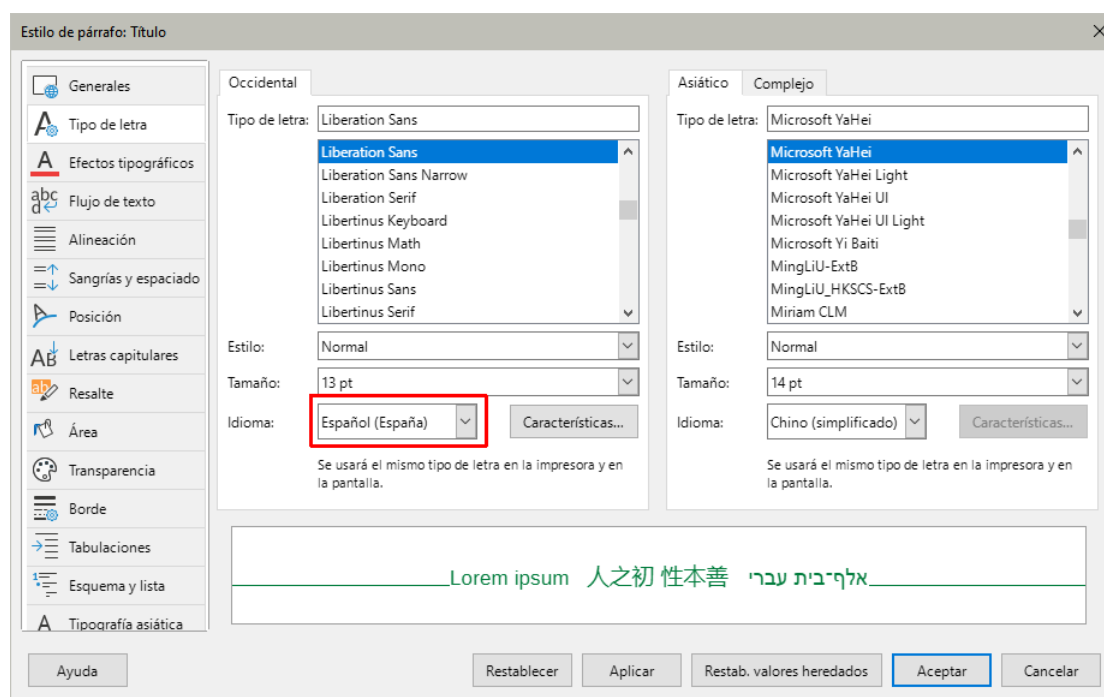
Estilo de párrafo: Título

Generales
Tipo de letra
Efectos tipográficos
Flujo de texto
Alineación
Sangrías y espaciado
Posición
Letras capitulares
Resalte
Área
Transparencia
Borde
Tabulaciones
Esquema y lista
Tipografía asiática

Occidental

Tipo de letra: Liberation Sans

Liberation Sans
Liberation Sans Narrow
Liberation Serif
Libertinus Keyboard
Libertinus Math
Libertinus Mono
Libertinus Sans
Libertinus Serif

Estilo: Normal
Tamaño: 13 pt
Idioma: Español (España)
Características...

Se usará el mismo tipo de letra en la impresora y en la pantalla.

Asiático Complejo

Tipo de letra: Microsoft YaHei

Microsoft YaHei
Microsoft YaHei Light
Microsoft YaHei UI
Microsoft YaHei UI Light
Microsoft Yi Baiti
MingLiU-ExtB
MingLiU_HKSCS-ExtB
Miriam CLM

Estilo: Normal
Tamaño: 14 pt
Idioma: Chino (simplificado)
Características...

Se usará el mismo tipo de letra en la impresora y en la pantalla.

Lorem ipsum 人之初 性本善 אלף-בית עברי

Ayuda
Restablecer
Aplicar
Restab. valores heredados
Aceptar
Cancelar